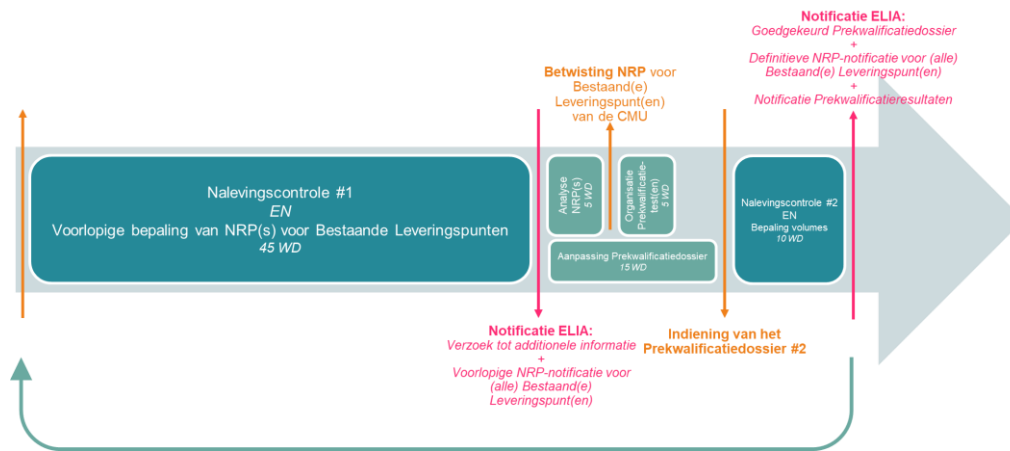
Notificatie ELIA:
Goedgekeurd Prekwalificatiedossier
+
Definitieve NRP-notificatie voor (alle) Bestaand(e) Leveringspunt(en)
+
Notificatie Prekwalificatieresultaten

Betwisting NRP voor Bestaand(e) Leveringspunt(en) van de CMU

Nalevingscontrole #1
EN
Voorlopige bepaling van NRP(s) voor Bestaande Leveringspunten
45 WD

Analyse NRP(s)
5 WD

Organisatie Prekwalificatie-test(en)
5 WD

Aanpassing Prekwalificatiedossier
15 WD

Nalevingscontrole #2
EN
Bepaling volumes
10 WD

Notificatie ELIA:
Verzoek tot additionele informatie
+
Voorlopige NRP-notificatie voor (alle) Bestaand(e) Leveringspunt(en)

Indiening van het Prekwalificatiedossier #2